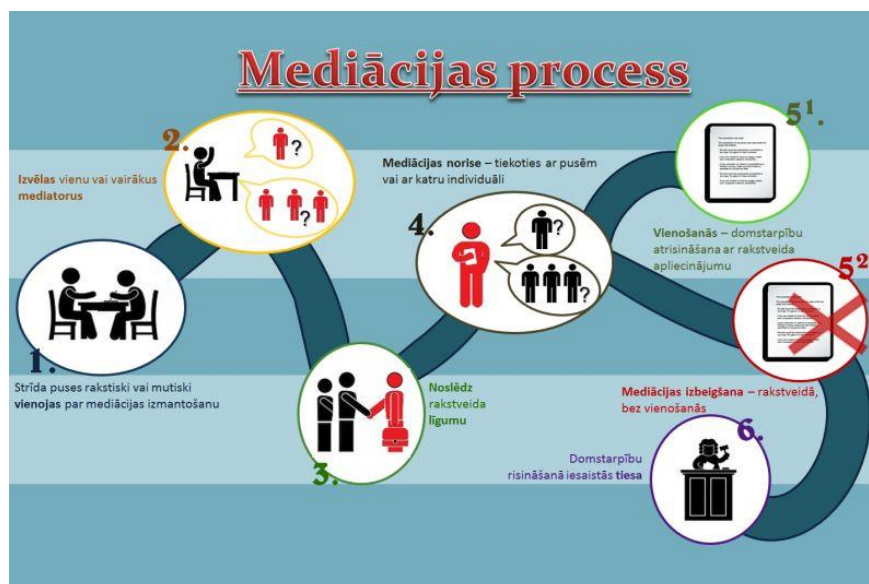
Mediācijas process

1.

Strīda puses rakstiski vai mutiski vienojas par mediācijas izmantošanu

2.

Izvēlas vienu vai vairākus mediatorus

?

?

3.

Noslēdz rakstveida līgumu

4.

Mediācijas norise – tiekoties ar pusēm vai ar katru individuāli

?

?

$5^1$.

Vienošanās – domstarpību atrisināšana ar rakstveida apliecinājumu

$5^2$

Mediācijas izbeigšana – rakstveidā, bez vienošanās

6.

Domstarpību risināšanā iesaistās tiesa